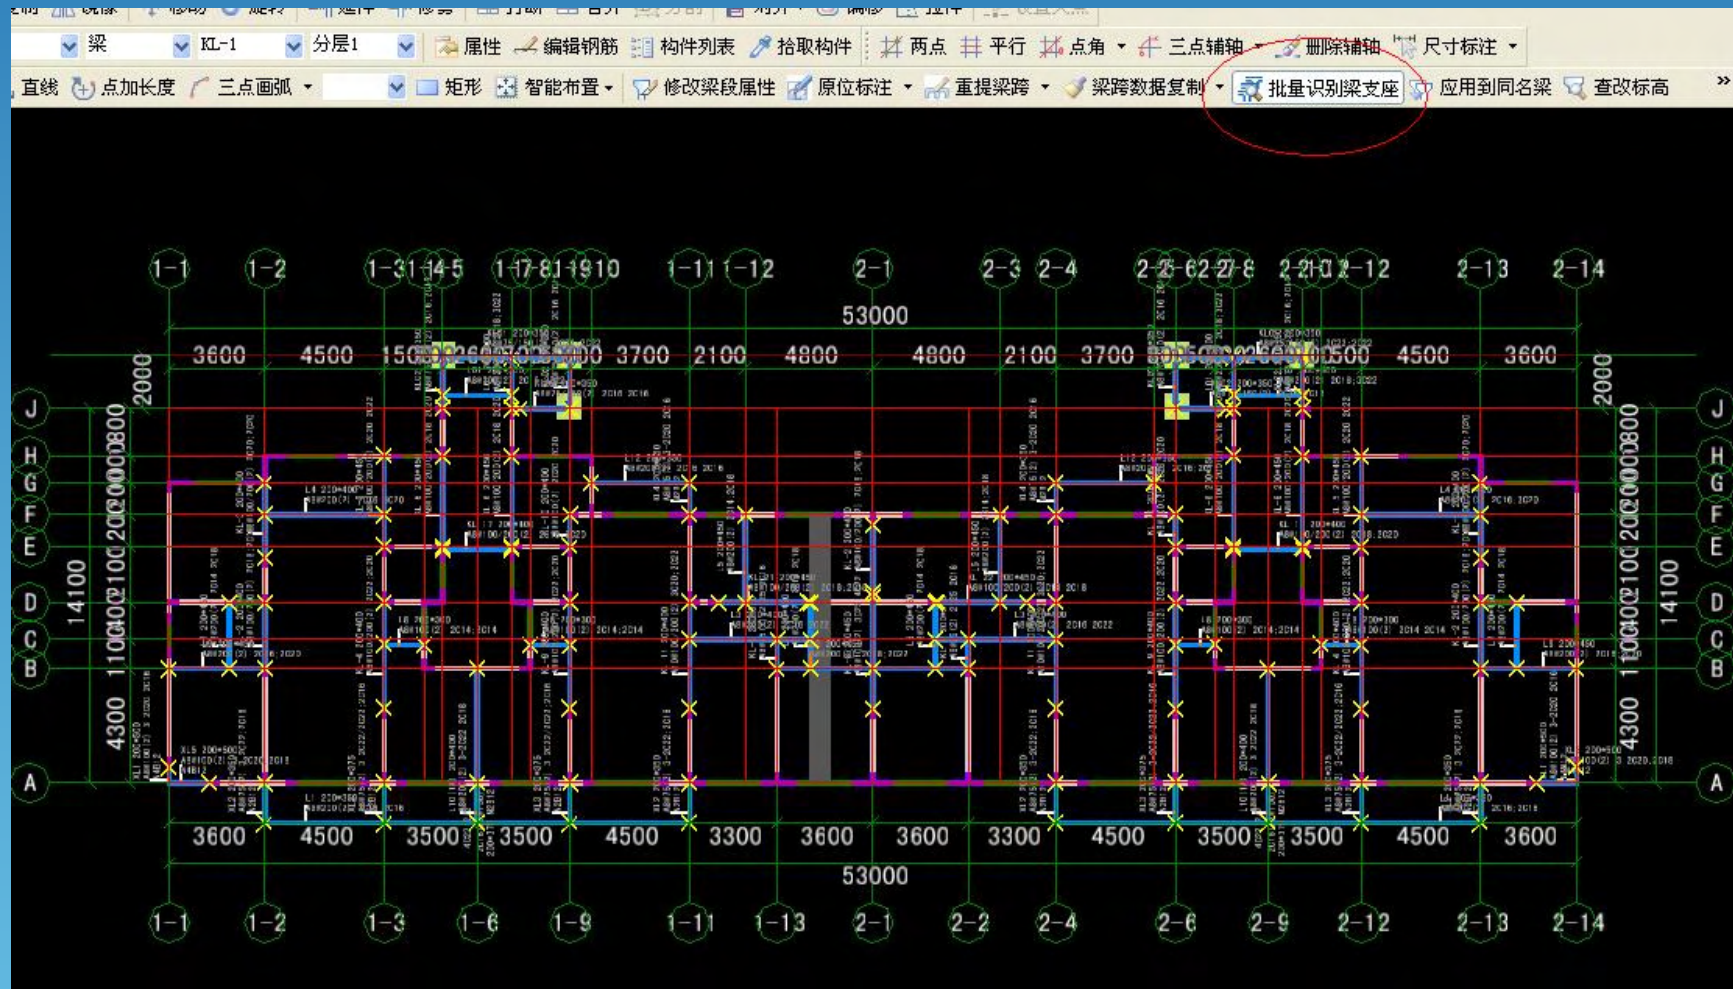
梁 KL-1 分层1 属性 编辑钢筋 构件列表 拾取构件 两点 平行 点角 三点辅轴 删除辅轴 尺寸标注
直线 点加长度 三点画弧 矩形 智能布置 修改梁段属性 原位标注 重提梁跨 梁跨数据复制 批量识别梁支座 应用到同名梁 查改标高

1-1 1-2 1-3 1-4 1-5 1-7 1-8 1-9 1-10 1-11 1-12 2-1 2-3 2-4 2-5 2-6 2-7 2-8 2-10 2-12 2-13 2-14

53000

3600 4500 3700 2100 4800 4800 2100 3700 4500 3600

2000 2000

J H G F E D C B A

14100 14100

4300 4300

3600 4500 3500 3500 4500 3300 3600 3600 3300 4500 3500 3500 4500 3600

53000

1-1 1-2 1-3 1-6 1-9 1-11 1-13 2-1 2-2 2-4 2-6 2-9 2-12 2-13 2-14